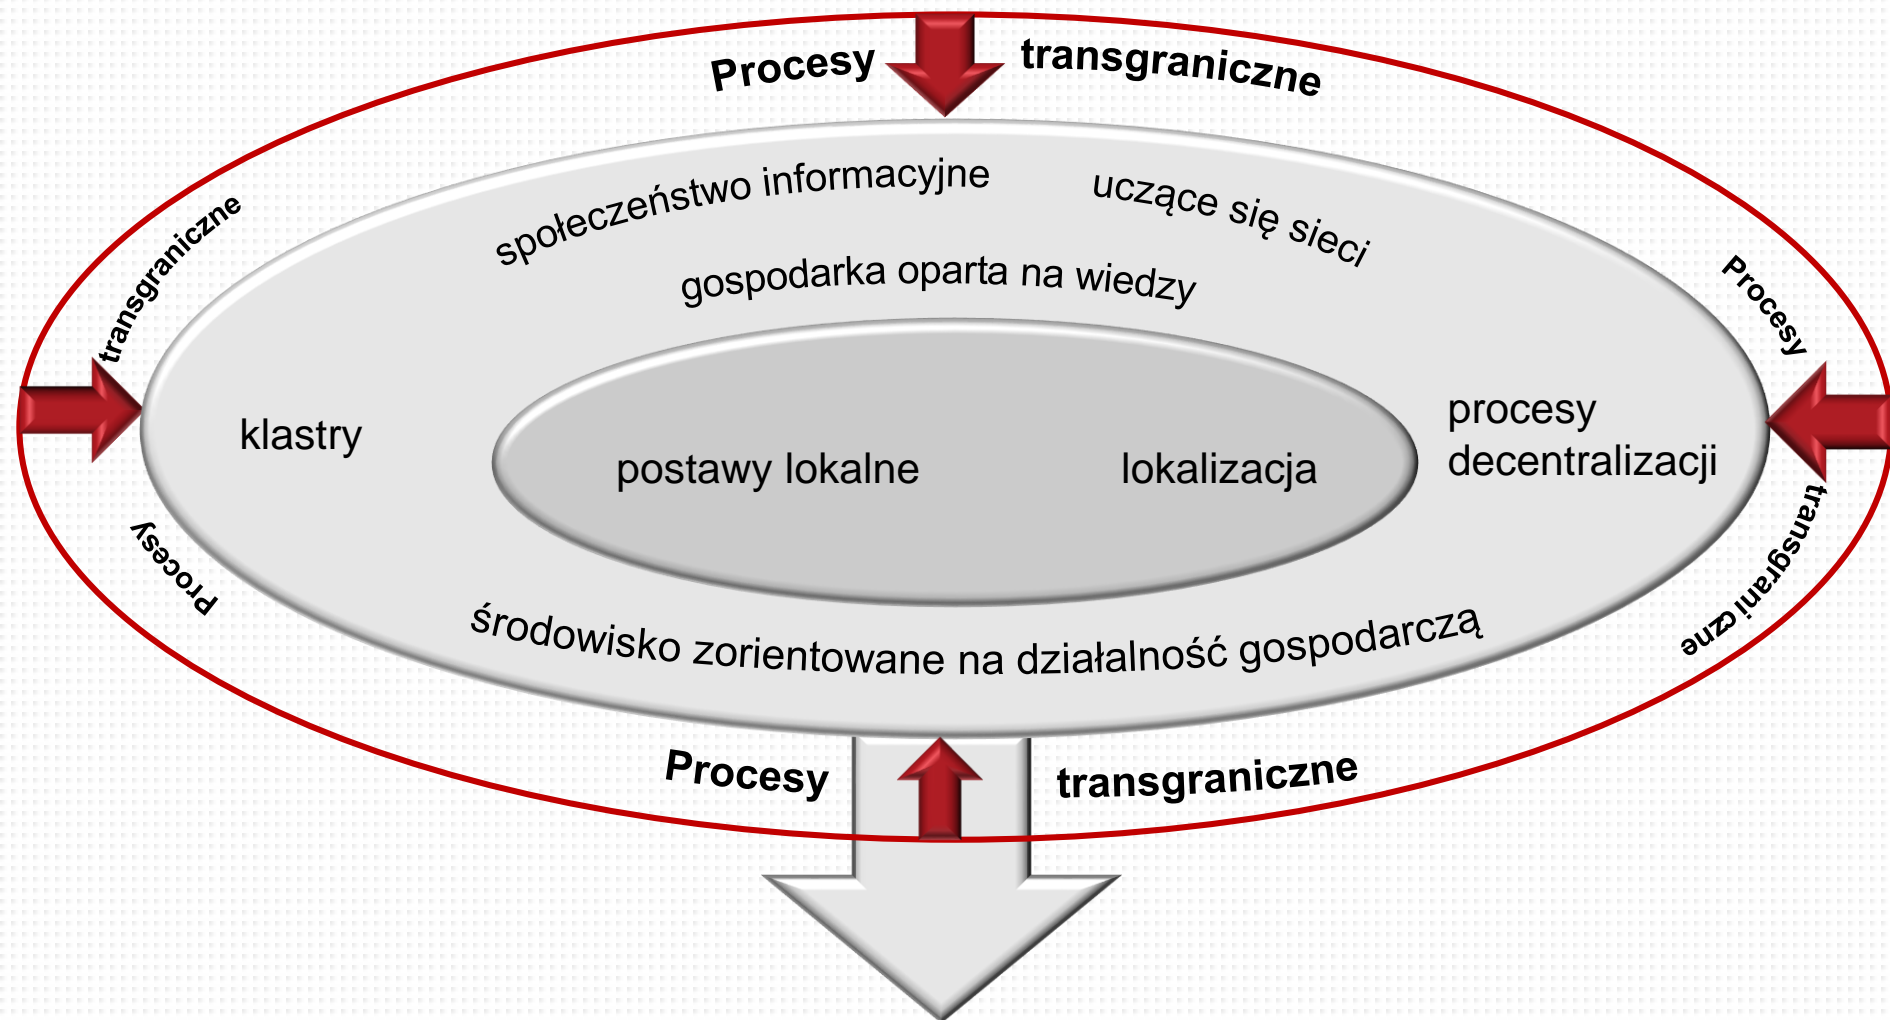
Procesy transgraniczne

transgraniczne

Procesy

społeczeństwo informacyjne

uczące się sieci

gospodarka oparta na wiedzy

klastry

postawy lokalne

lokalizacja

procesy decentralizacji

Procesy

transgraniczne

środowisko zorientowane na działalność gospodarczą

Procesy transgraniczne